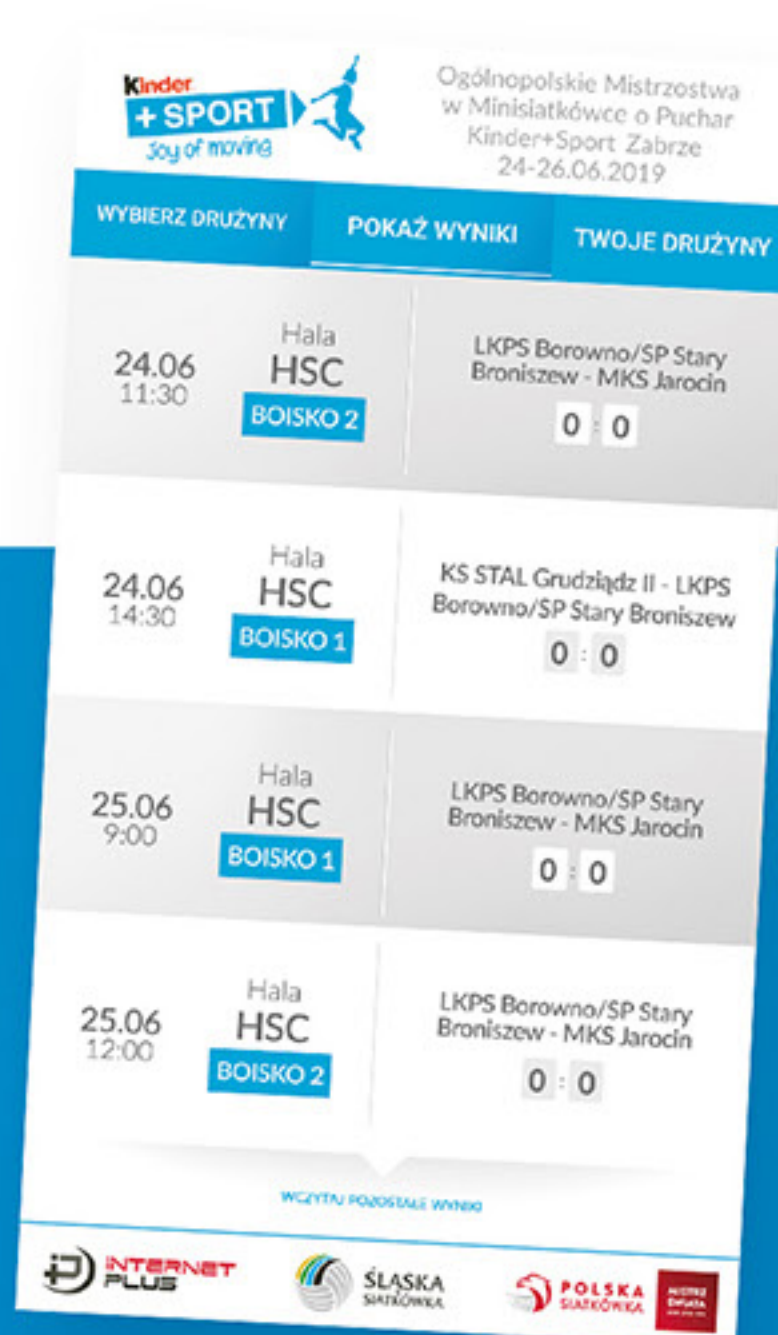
Kinder
+SPORT
Joy of moving

Ogólnopolskie Mistrzostwa w Minisiatkówce o Puchar Kinder+Sport Zabrze 24-26.06.2019

WYBIERZ DRUŻYNY
POKAŻ WYNIKI
TWOJE DRUŻYNY

24.06
11:30
Hala
HSC
BOISKO 2
LKPS Borowno/SP Stary Broniszew - MKS Jarocin
0 : 0

24.06
14:30
Hala
HSC
BOISKO 1
KS STAL Grudziądz II - LKPS Borowno/SP Stary Broniszew
0 : 0

25.06
9:00
Hala
HSC
BOISKO 1
LKPS Borowno/SP Stary Broniszew - MKS Jarocin
0 : 0

25.06
12:00
Hala
HSC
BOISKO 2
LKPS Borowno/SP Stary Broniszew - MKS Jarocin
0 : 0

WCZYTAJ POZOSTAŁE WYNIKI

INTERNET PLUS
ŚLĄSKA SIATKÓWKA
POLSKA SIATKÓWKA
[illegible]